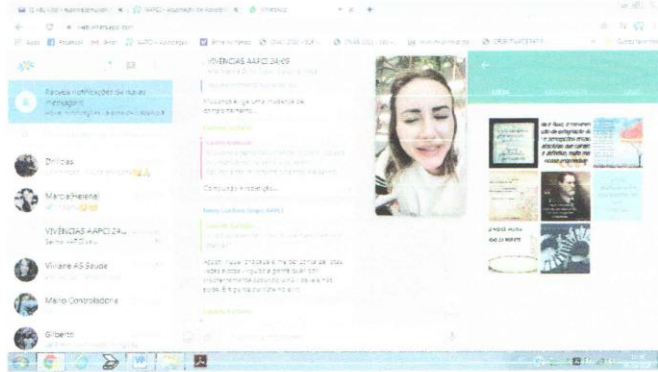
VIVÊNCIAS AAPO 24/09

Receba notificações de novas mensagens

Ative notificações na área de trabalho

Dri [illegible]

Marcia Helena

VIVÊNCIAS AAPO 24...

Viviane AS Saúde

Mario Consolação

Gilberto

Mudança exige uma mudança de comportamento...

Com união e dedicação...

Aquilo que ue ando a me dar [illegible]

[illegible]